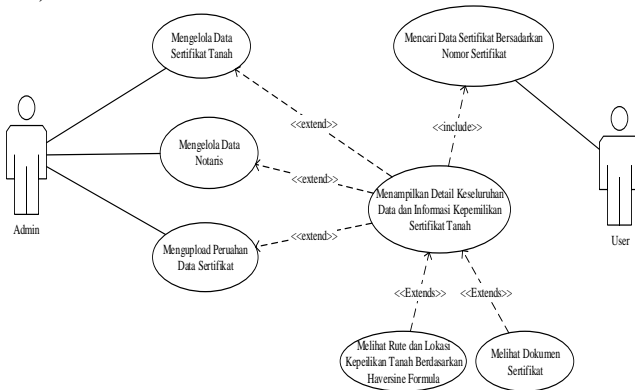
Mengelola Data Sertifikat Tanah

Mencari Data Sertifikat Bersadarkan Nomor Sertifikat

<<extend>>

<<include>>

Mengelola Data Notaris

<<extend>>

Menampilkan Detail Keseluruhan Data dan Informasi Kepemilikan Sertifikat Tanah

Admin

User

Mengupload Peruahan Data Sertifikat

<<extend>>

<<Extends>>

<<Extends>>

Melihat Rute dan Lokasi Kepelikan Tanah Berdasarkan Haversine Formula

Melihat Dokumen Sertifikat